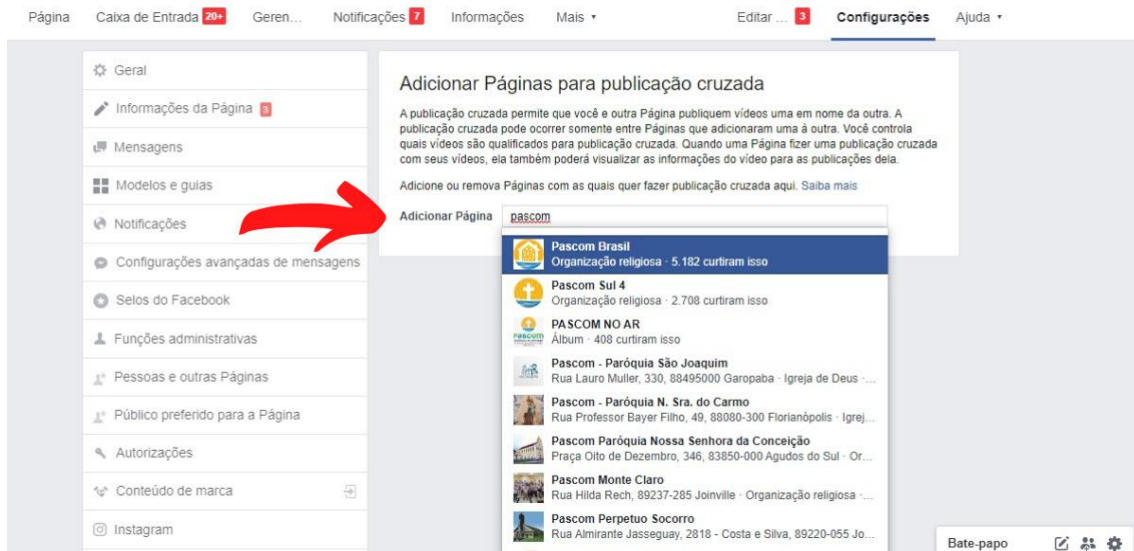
Página Caixa de Entrada 20+ Geren... Notificações 7 Informações Mais ▾ Editar ... 3 Configurações Ajuda ▾

Geral

Informações da Página 3

Mensagens

Modelos e guias

Notificações

Configurações avançadas de mensagens

Selos do Facebook

Funções administrativas

Pessoas e outras Páginas

Público preferido para a Página

Autorizações

Conteúdo de marca

Instagram

Adicionar Páginas para publicação cruzada

A publicação cruzada permite que você e outra Página publiquem vídeos uma em nome da outra. A publicação cruzada pode ocorrer somente entre Páginas que adicionaram uma à outra. Você controla quais vídeos são qualificados para publicação cruzada. Quando uma Página fizer uma publicação cruzada com seus vídeos, ela também poderá visualizar as informações do vídeo para as publicações dela.

Adicione ou remova Páginas com as quais quer fazer publicação cruzada aqui. Saiba mais

Adicionar Página pascom

Pascom Brasil
Organização religiosa · 5.182 curtiram isso

Pascom Sul 4
Organização religiosa · 2.708 curtiram isso

PASCOM NO AR
Álbum · 408 curtiram isso

Pascom - Paróquia São Joaquim
Rua Lauro Muller, 330, 88495000 Garopaba · Igreja de Deus ·...

Pascom - Paróquia N. Sra. do Carmo
Rua Professor Bayer Filho, 49, 88080-300 Florianópolis · Igrej...

Pascom Paróquia Nossa Senhora da Conceição
Praça Oito de Dezembro, 346, 83850-000 Agudos do Sul · Or...

Pascom Monte Claro
Rua Hilda Rech, 89237-285 Joinville · Organização religiosa ·...

Pascom Perpetuo Socorro
Rua Almirante Jasseguay, 2818 - Costa e Silva, 89220-055 Jo...

Bate-papo